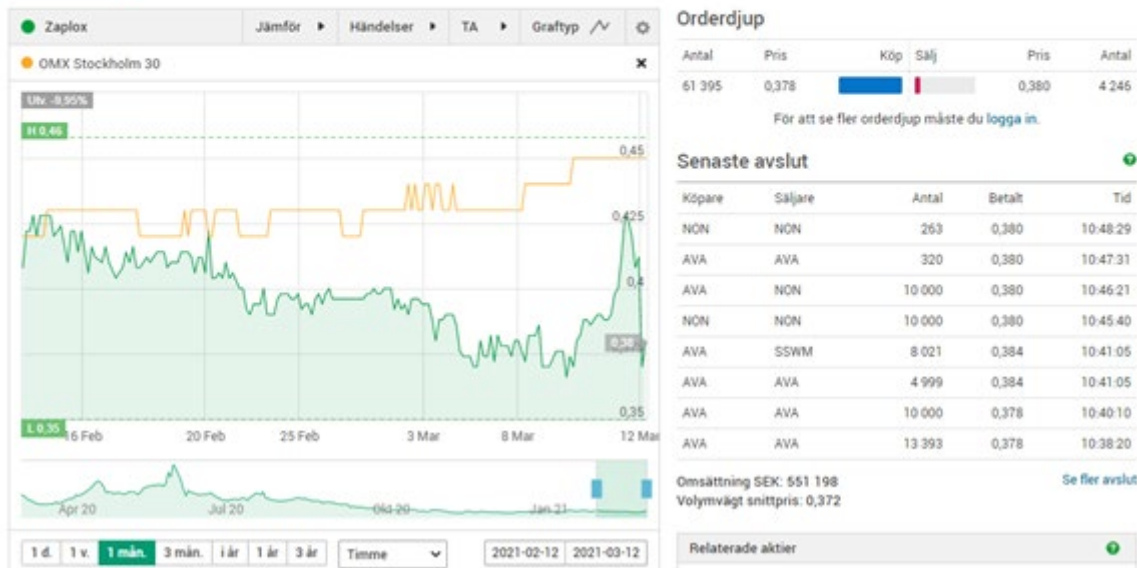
Zaplox | Jämför | Händelser | TA | Graftyp

OMX Stockholm 30

Utv. -9,95%

H 0,46

0,45

0,425

0,4

0,38

0,35

L 0,35

16 Feb | 20 Feb | 25 Feb | 3 Mar | 8 Mar | 12 Mar

Apr 20 | Jul 20 | Okt 20 | Jan 21

1 d. | 1 v. | 1 mån. | 3 mån. | i år | 1 år | 3 år | Timme | 2021-02-12 | 2021-03-12

Orderdjup

| Antal | Pris | Köp | Sälj | Pris | Antal |
|---|---|---|---|---|---|
| 61 395 | 0,378 | | | 0,380 | 4 246 |

För att se fler orderdjup måste du logga in.

Senaste avslut

| Köpare | Säljare | Antal | Betalt | Tid |
|---|---|---|---|---|
| NON | NON | 263 | 0,380 | 10:48:29 |
| AVA | AVA | 320 | 0,380 | 10:47:31 |
| AVA | NON | 10 000 | 0,380 | 10:46:21 |
| NON | NON | 10 000 | 0,380 | 10:45:40 |
| AVA | SSWM | 8 021 | 0,384 | 10:41:05 |
| AVA | AVA | 4 999 | 0,384 | 10:41:05 |
| AVA | AVA | 10 000 | 0,378 | 10:40:10 |
| AVA | AVA | 13 393 | 0,378 | 10:38:20 |

Omsättning SEK: 551 198
Volymvägt snittpris: 0,372

Se fler avslut

Relaterade aktier